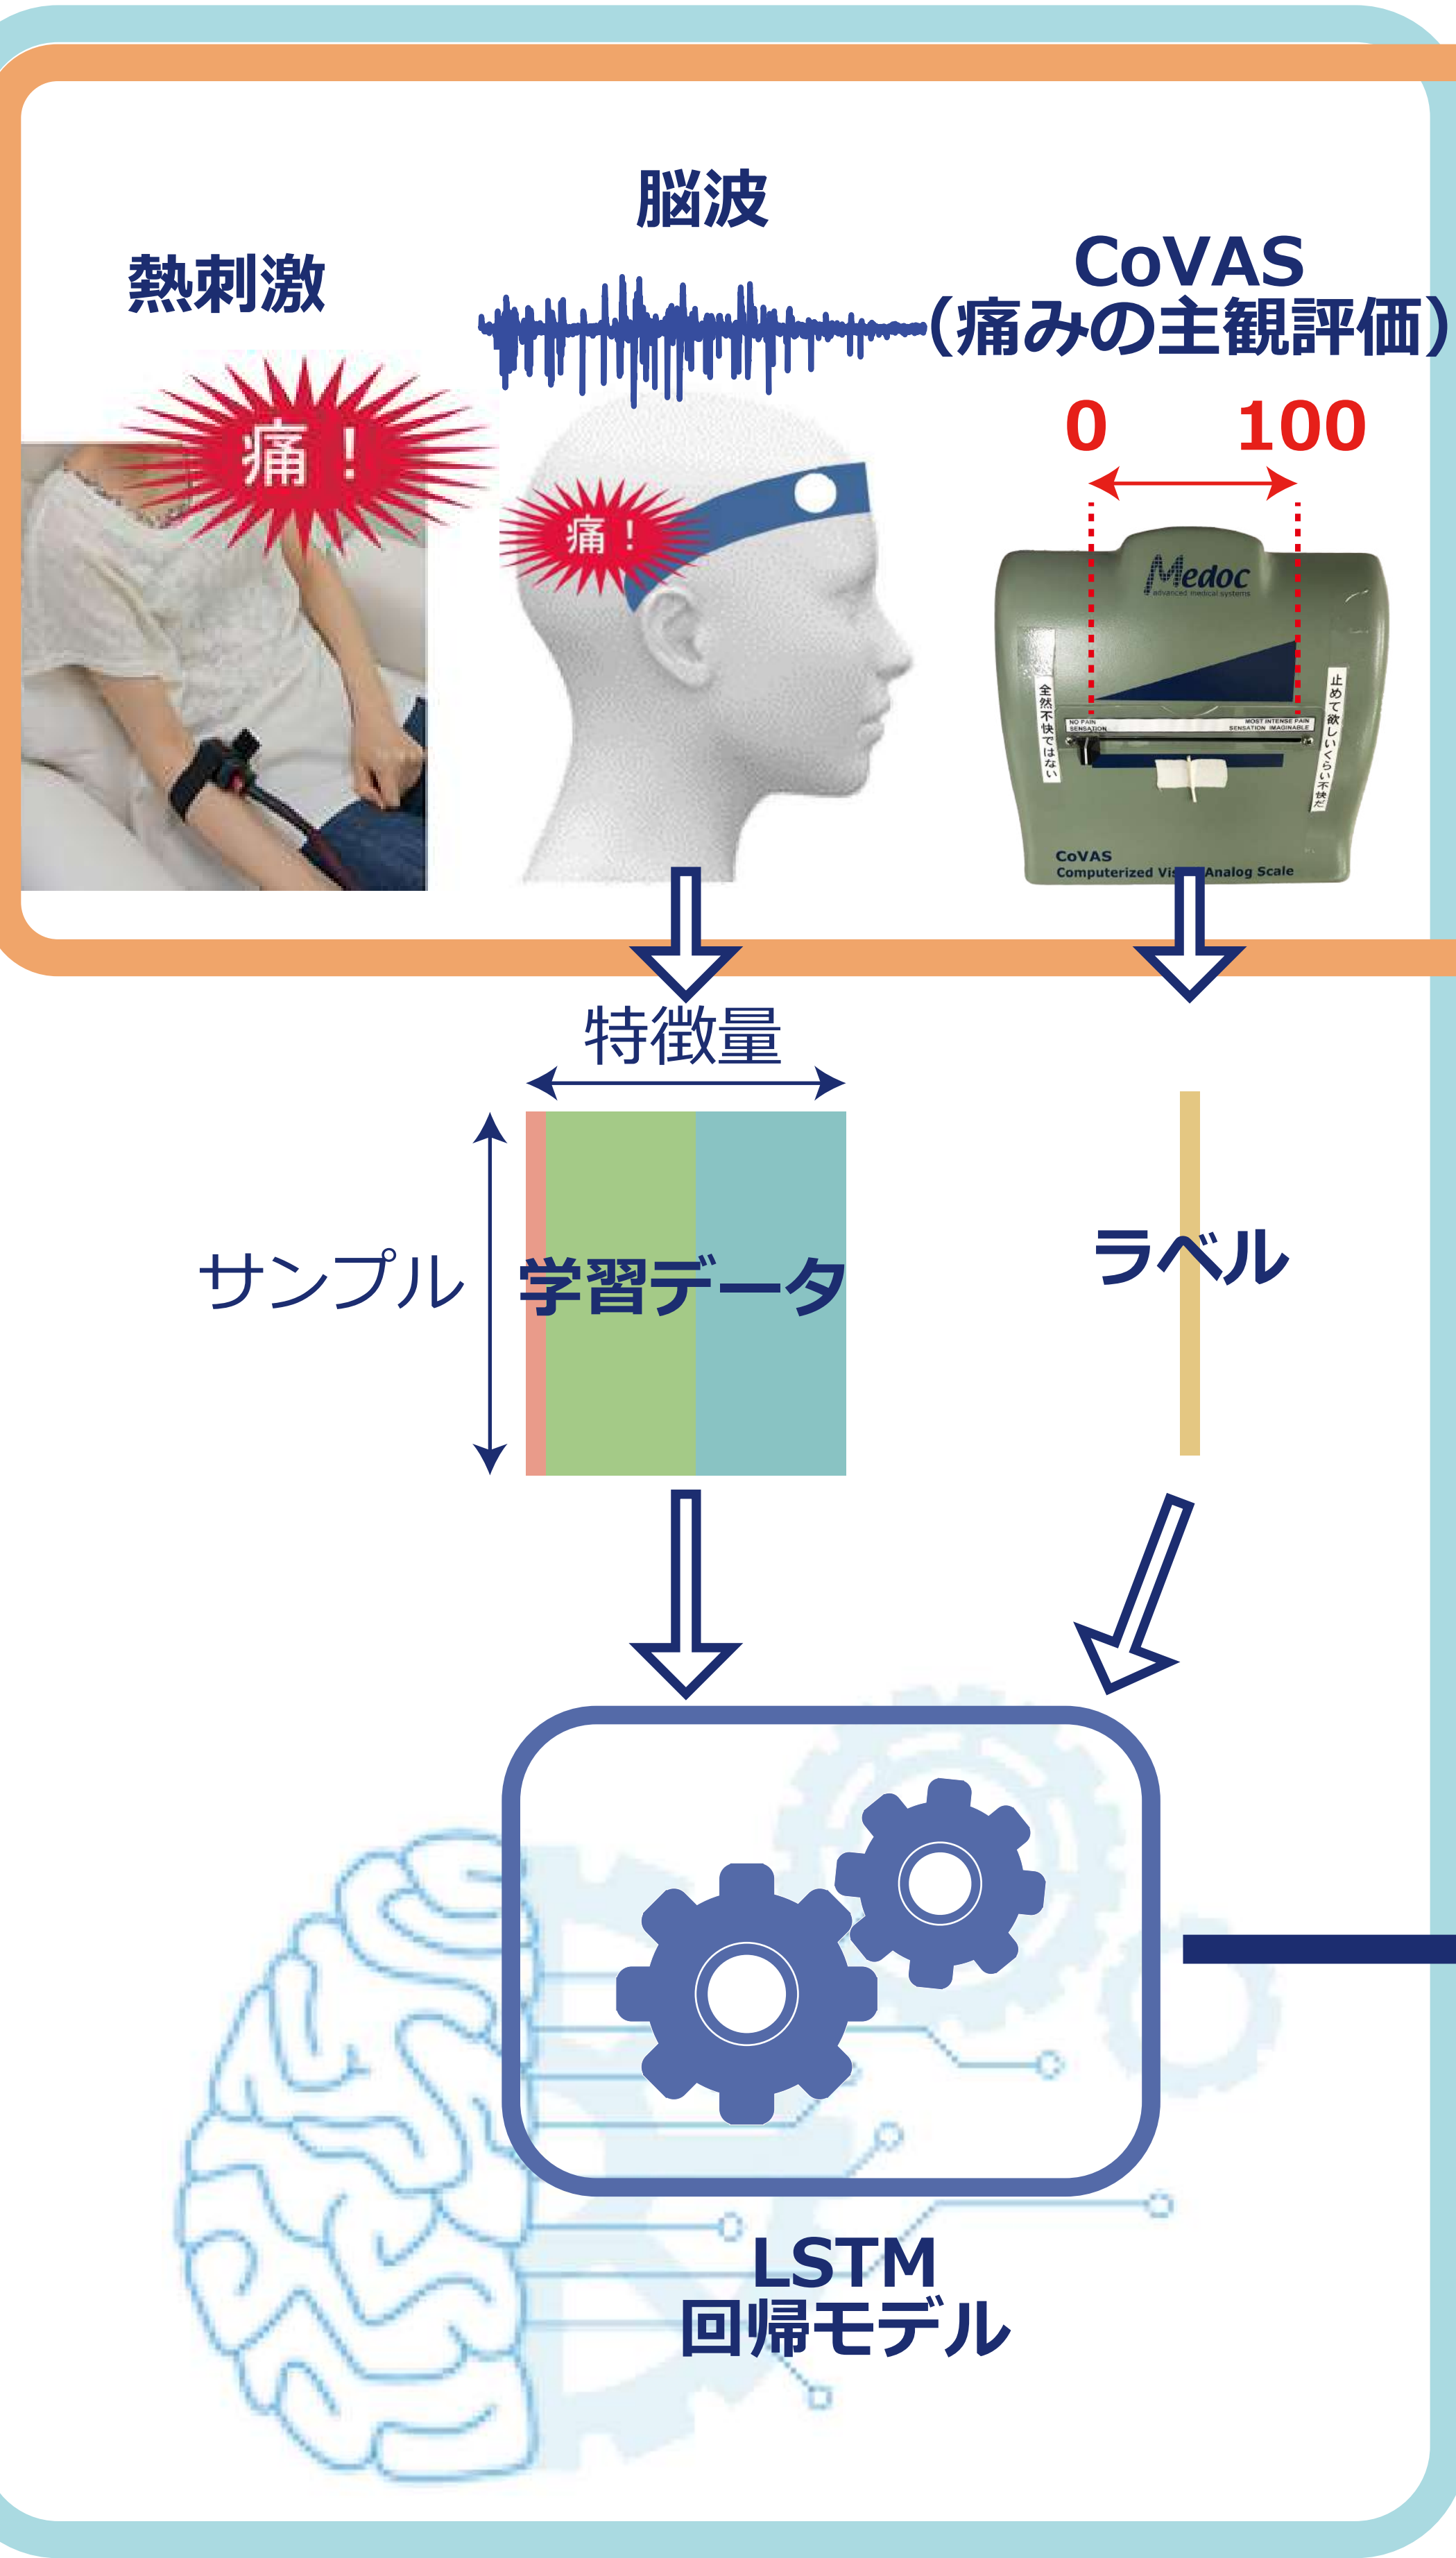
脳波

熱刺激

CoVAS
(痛みの主観評価)

0 100

痛！

痛！

Medoc
advanced medical systems

全然不快ではない

止めて欲しいくらい不快だ

NO PAIN SENSATION

MOST INTENSE PAIN SENSATION IMAGINABLE

CoVAS
Computerized Vis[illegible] Analog Scale

特徴量

サンプル

学習データ

ラベル

LSTM
回帰モデル